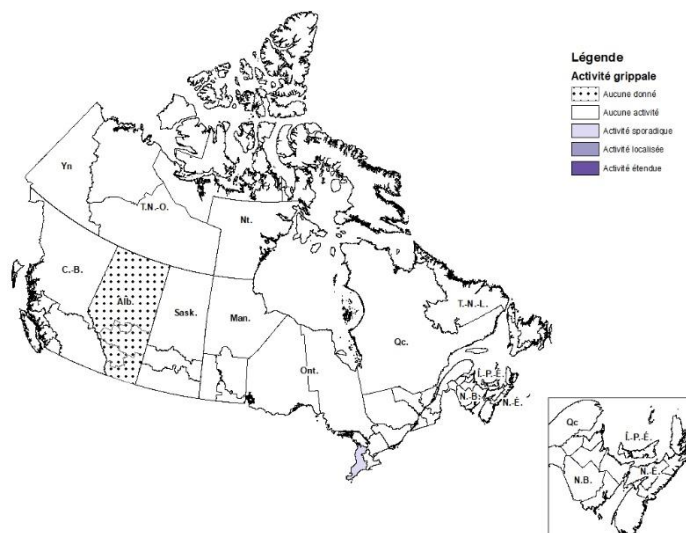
Légende
Activité grippale
Aucune donné
Aucune activité
Activité sporadique
Activité localisée
Activité étendue

Yn
T.N.-O.
Nt.
C.-B.
Alb.
Sask.
Man.
Ont.
Qc.
T.-N.-L.
Î.-P.-É.
N.-B.
N.-É.

Qc
Î.-P.-É.
N.B.
N.-É.